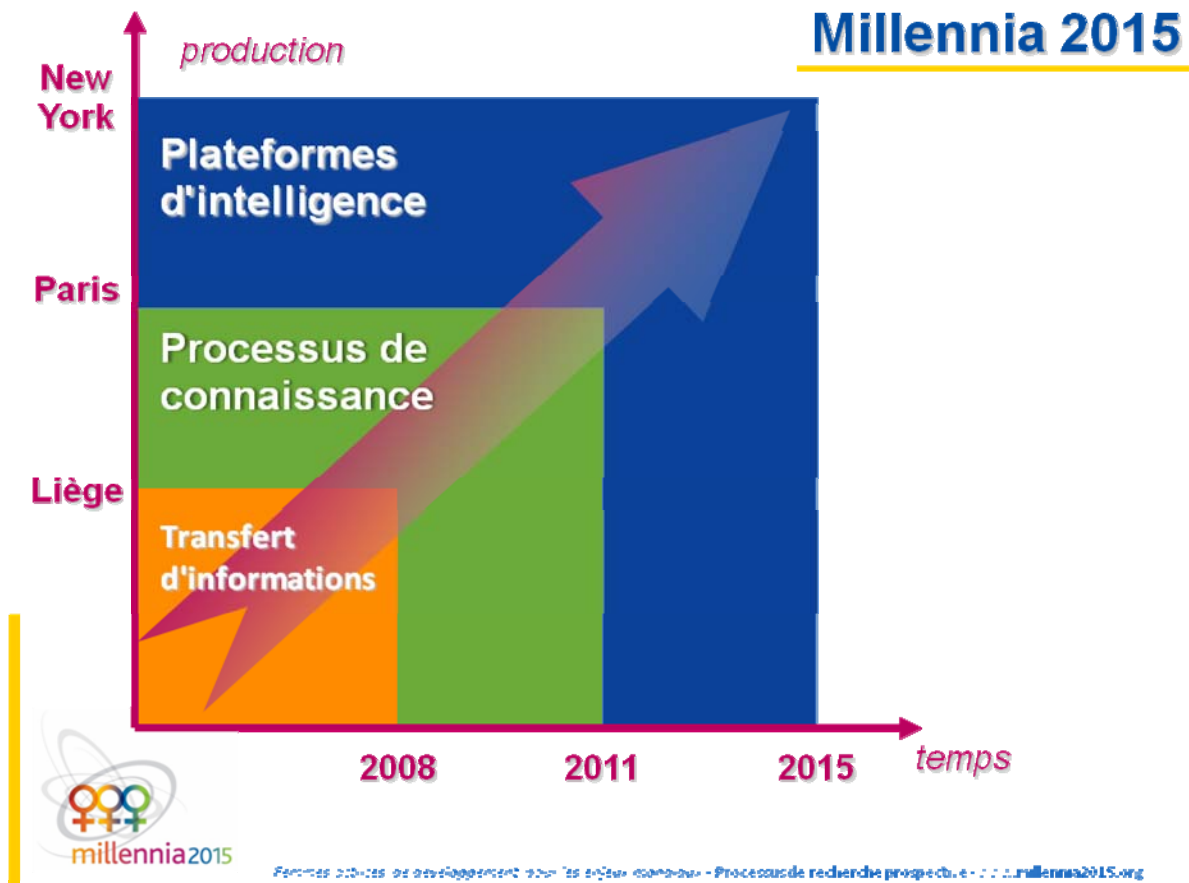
Millennia 2015

production

New York

Paris

Liège

Plateformes d'intelligence

Processus de connaissance

Transfert d'informations

2008

2011

2015

temps

millennia2015

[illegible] - Processus de recherche prospective - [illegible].millennia2015.org